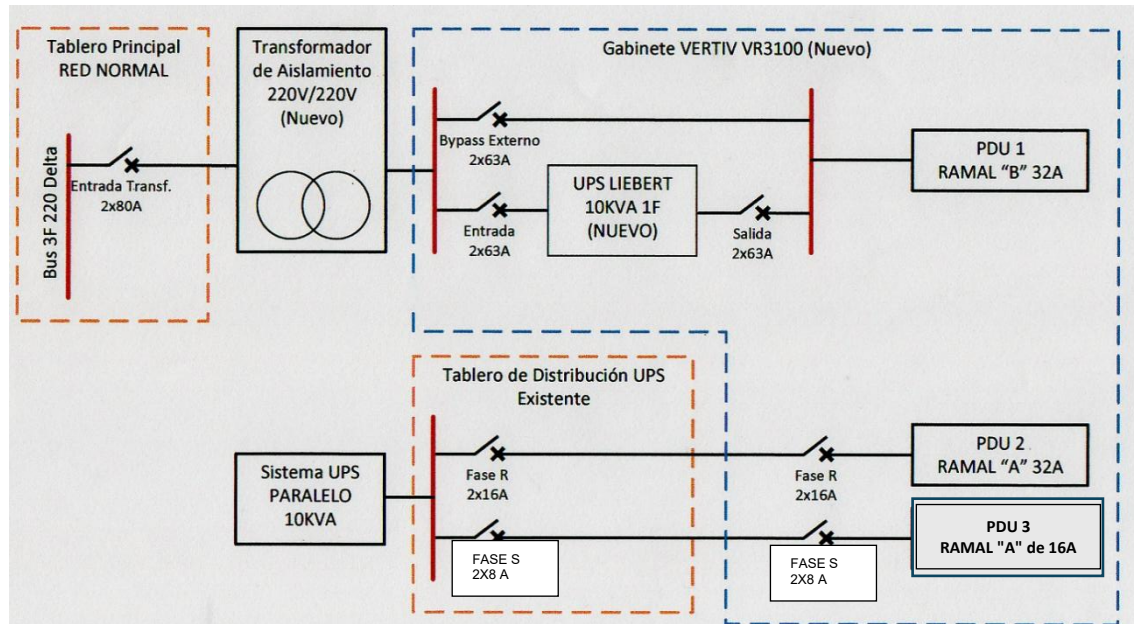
Tablero Principal
RED NORMAL

Bus 3F 220 Delta

Entrada Transf.
2x80A

Transformador de Aislamiento
220V/220V
(Nuevo)

Gabinete VERTIV VR3100 (Nuevo)

Bypass Externo
2x63A

UPS LIEBERT
10KVA 1F
(NUEVO)

Entrada
2x63A

Salida
2x63A

PDU 1
RAMAL "B" 32A

Tablero de Distribución UPS
Existente

Sistema UPS
PARALELO
10KVA

Fase R
2x16A

FASE S
2X8 A

Fase R
2x16A

FASE S
2X8 A

PDU 2
RAMAL "A" 32A

PDU 3
RAMAL "A" de 16A